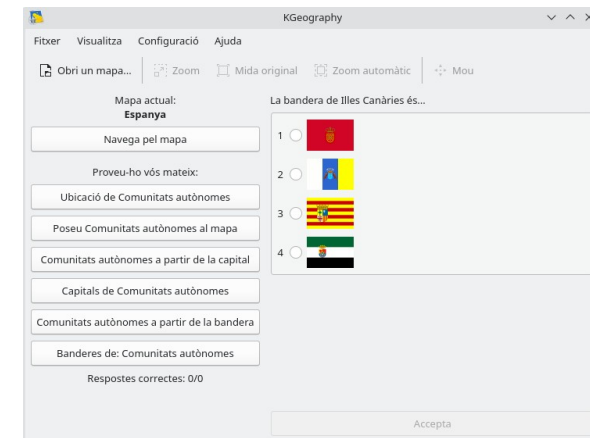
KGeography

Fitxer Visualitza Configuració Ajuda

Obri un mapa... Zoom Mida original Zoom automàtic Mou

Mapa actual:
Espanya

Navega pel mapa

Proveu-ho vós mateix:

Ubicació de Comunitats autònomes

Poseu Comunitats autònomes al mapa

Comunitats autònomes a partir de la capital

Capitals de Comunitats autònomes

Comunitats autònomes a partir de la bandera

Banderes de: Comunitats autònomes

Respostes correctes: 0/0

La bandera de Illes Canàries és...

1

2

3

4

Accepta